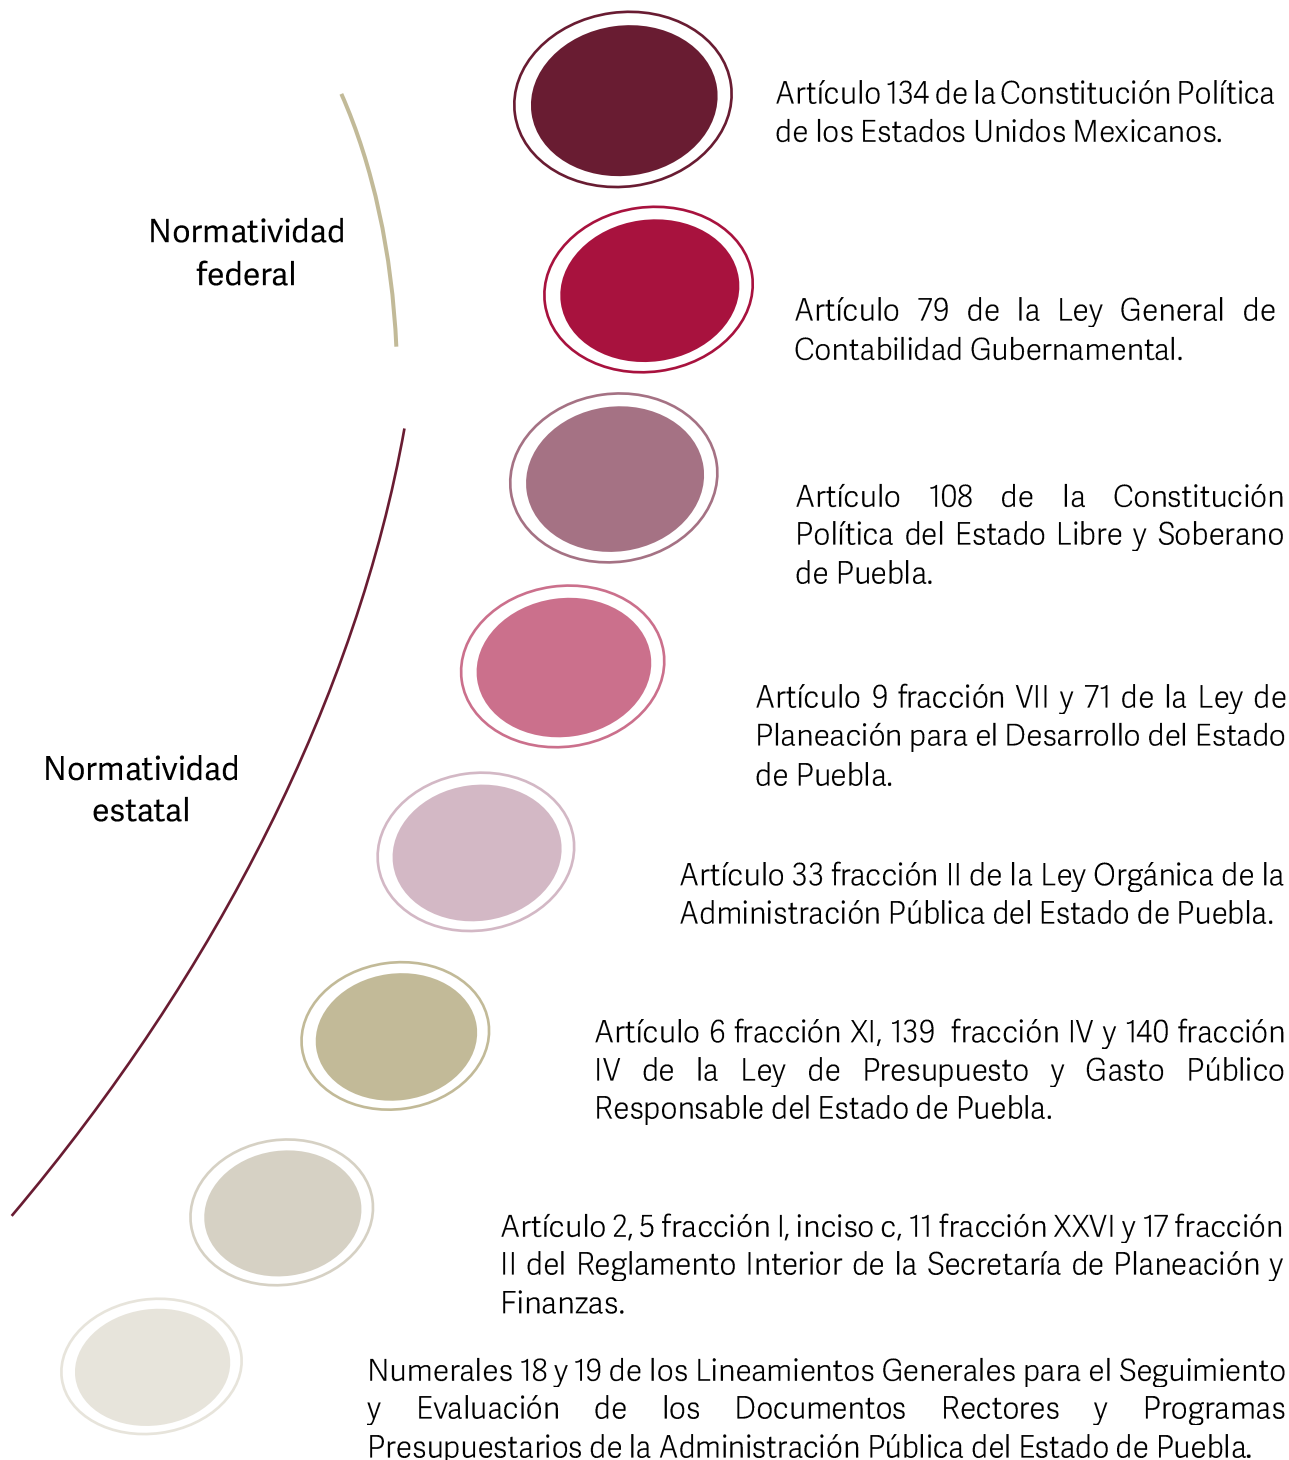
Artículo 134 de la Constitución Política de los Estados Unidos Mexicanos.

Normatividad federal

Artículo 79 de la Ley General de Contabilidad Gubernamental.

Artículo 108 de la Constitución Política del Estado Libre y Soberano de Puebla.

Artículo 9 fracción VII y 71 de la Ley de Planeación para el Desarrollo del Estado de Puebla.

Normatividad estatal

Artículo 33 fracción II de la Ley Orgánica de la Administración Pública del Estado de Puebla.

Artículo 6 fracción XI, 139 fracción IV y 140 fracción IV de la Ley de Presupuesto y Gasto Público Responsable del Estado de Puebla.

Artículo 2, 5 fracción I, inciso c, 11 fracción XXVI y 17 fracción II del Reglamento Interior de la Secretaría de Planeación y Finanzas.

Numerales 18 y 19 de los Lineamientos Generales para el Seguimiento y Evaluación de los Documentos Rectores y Programas Presupuestarios de la Administración Pública del Estado de Puebla.